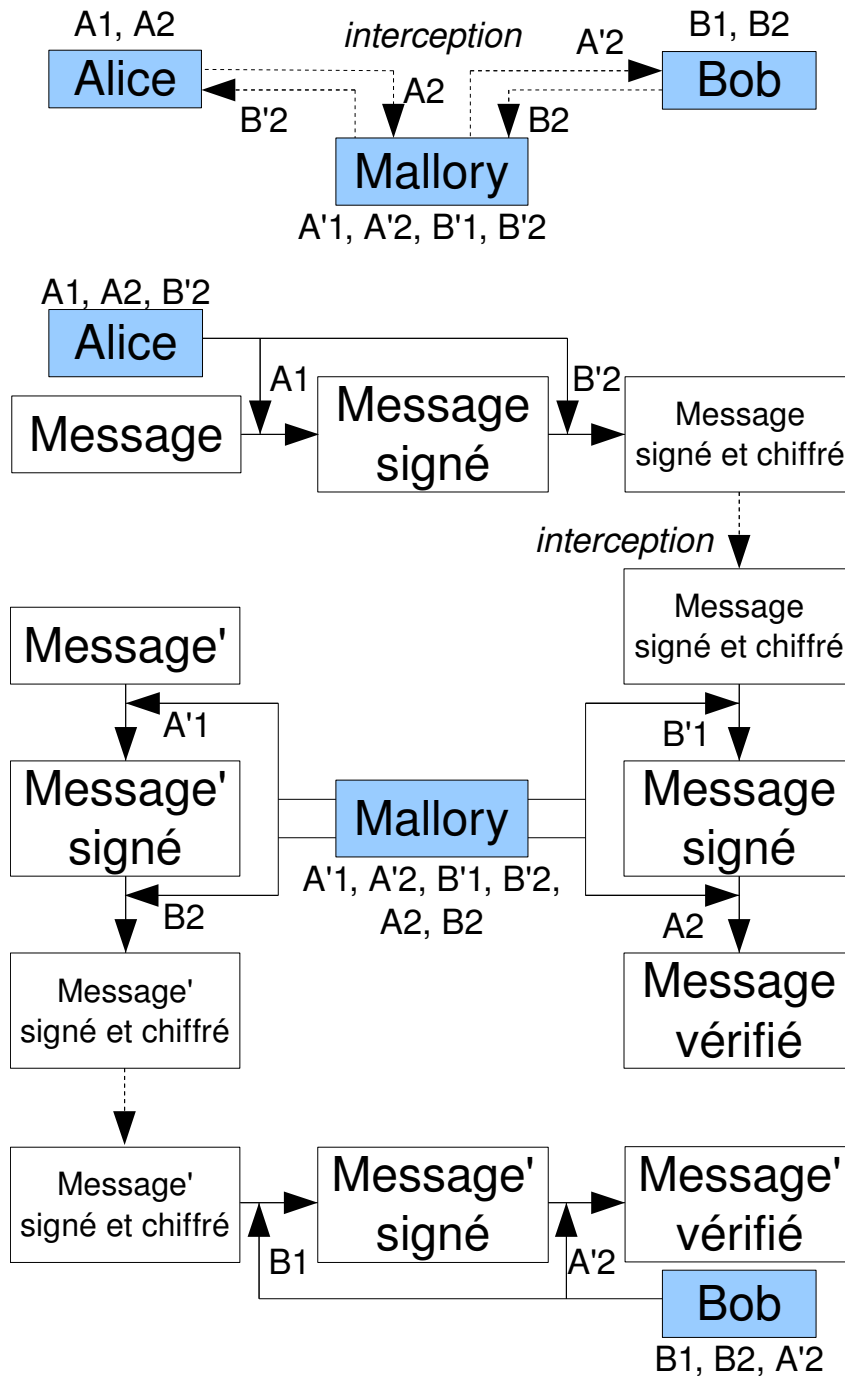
A1, A2
Alice
interception
A'2
B1, B2
Bob
A2
B'2
B2
Mallory
A'1, A'2, B'1, B'2

A1, A2, B'2
Alice
A1
B'2
Message
Message signé
Message signé et chiffré
interception
Message signé et chiffré

Message'
A'1
B'1
Message' signé
Mallory
A'1, A'2, B'1, B'2, A2, B2
Message signé
B2
A2
Message' signé et chiffré
Message vérifié

Message' signé et chiffré
Message' signé
Message' vérifié
B1
A'2
Bob
B1, B2, A'2